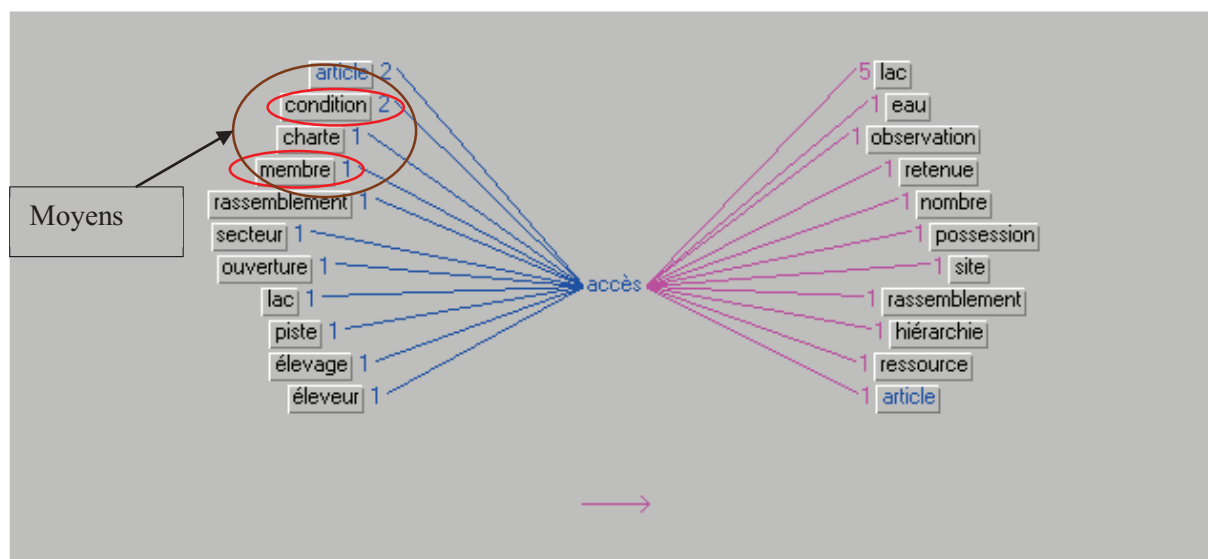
Moyens

article 2
condition 2
charte 1
membre 1
rassemblement 1
secteur 1
ouverture 1
lac 1
piste 1
élevage 1
éleveur 1

accès

5 lac
1 eau
1 observation
1 retenue
1 nombre
1 possession
1 site
1 rassemblement
1 hiérarchie
1 ressource
1 article